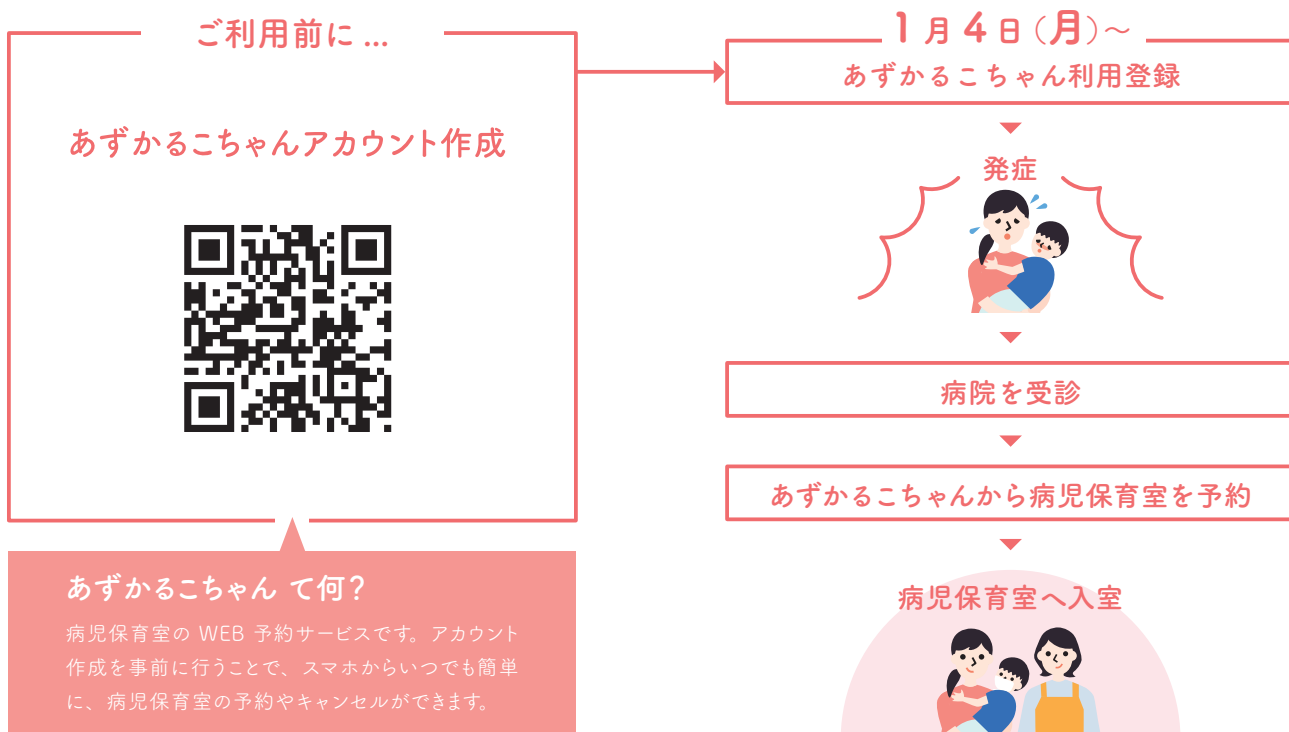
ご利用前に …

あずかるこちゃんアカウント作成

あずかるこちゃん て何？

病児保育室の WEB 予約サービスです。アカウント作成を事前に行うことで、スマホからいつでも簡単に、病児保育室の予約やキャンセルができます。

1月4日（月）～

あずかるこちゃん利用登録

発症

病院を受診

あずかるこちゃんから病児保育室を予約

病児保育室へ入室